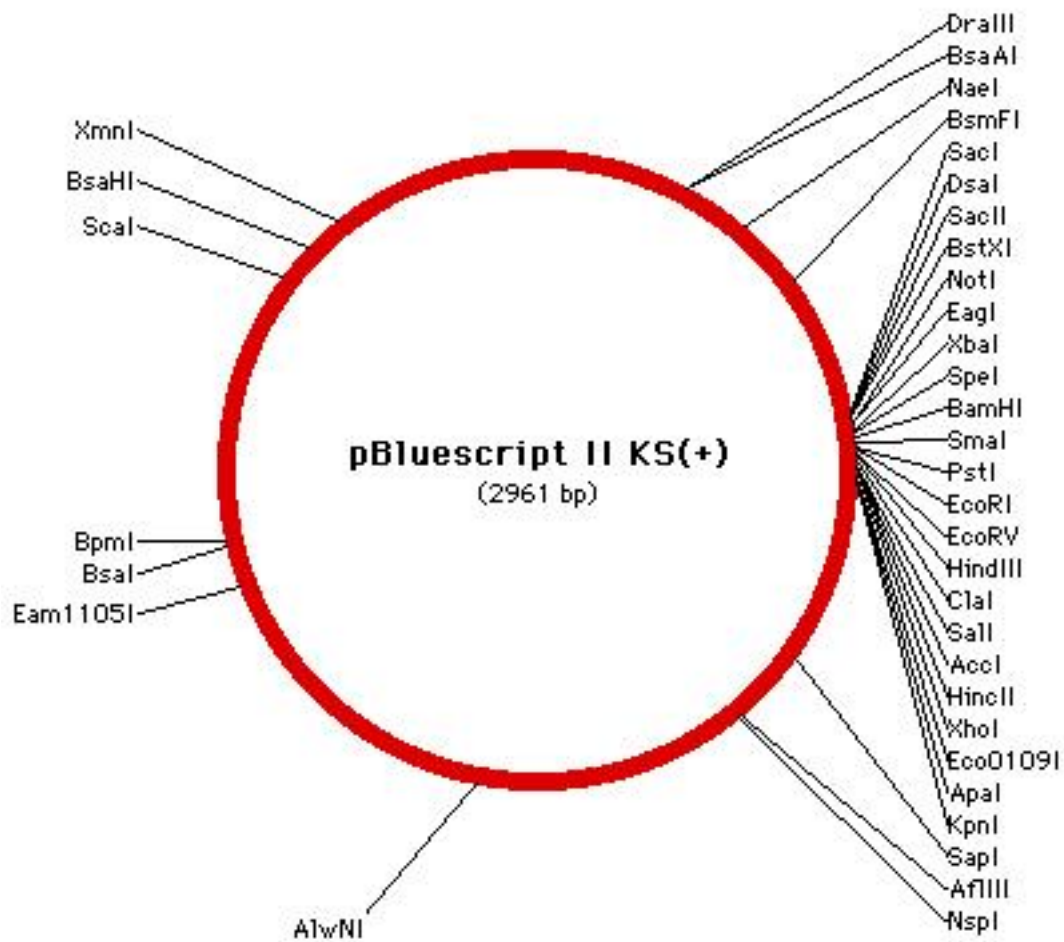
DraIII
BsaAI
NaeI
BsmFI
SacI
DsaI
SacII
BstXI
NotI
EagI
XbaI
SpeI
BamHI
SmaI
PstI
EcoRI
EcoRV
HindIII
ClaI
SalI
AccI
HincII
XhoI
Eco0109I
ApaI
KpnI
SapI
AflIII
NspI

XmnI
BsaHI
ScaI

pBluescript II KS(+)
(2961 bp)

BpmI
BsaI
Eam1105I

AlwNI